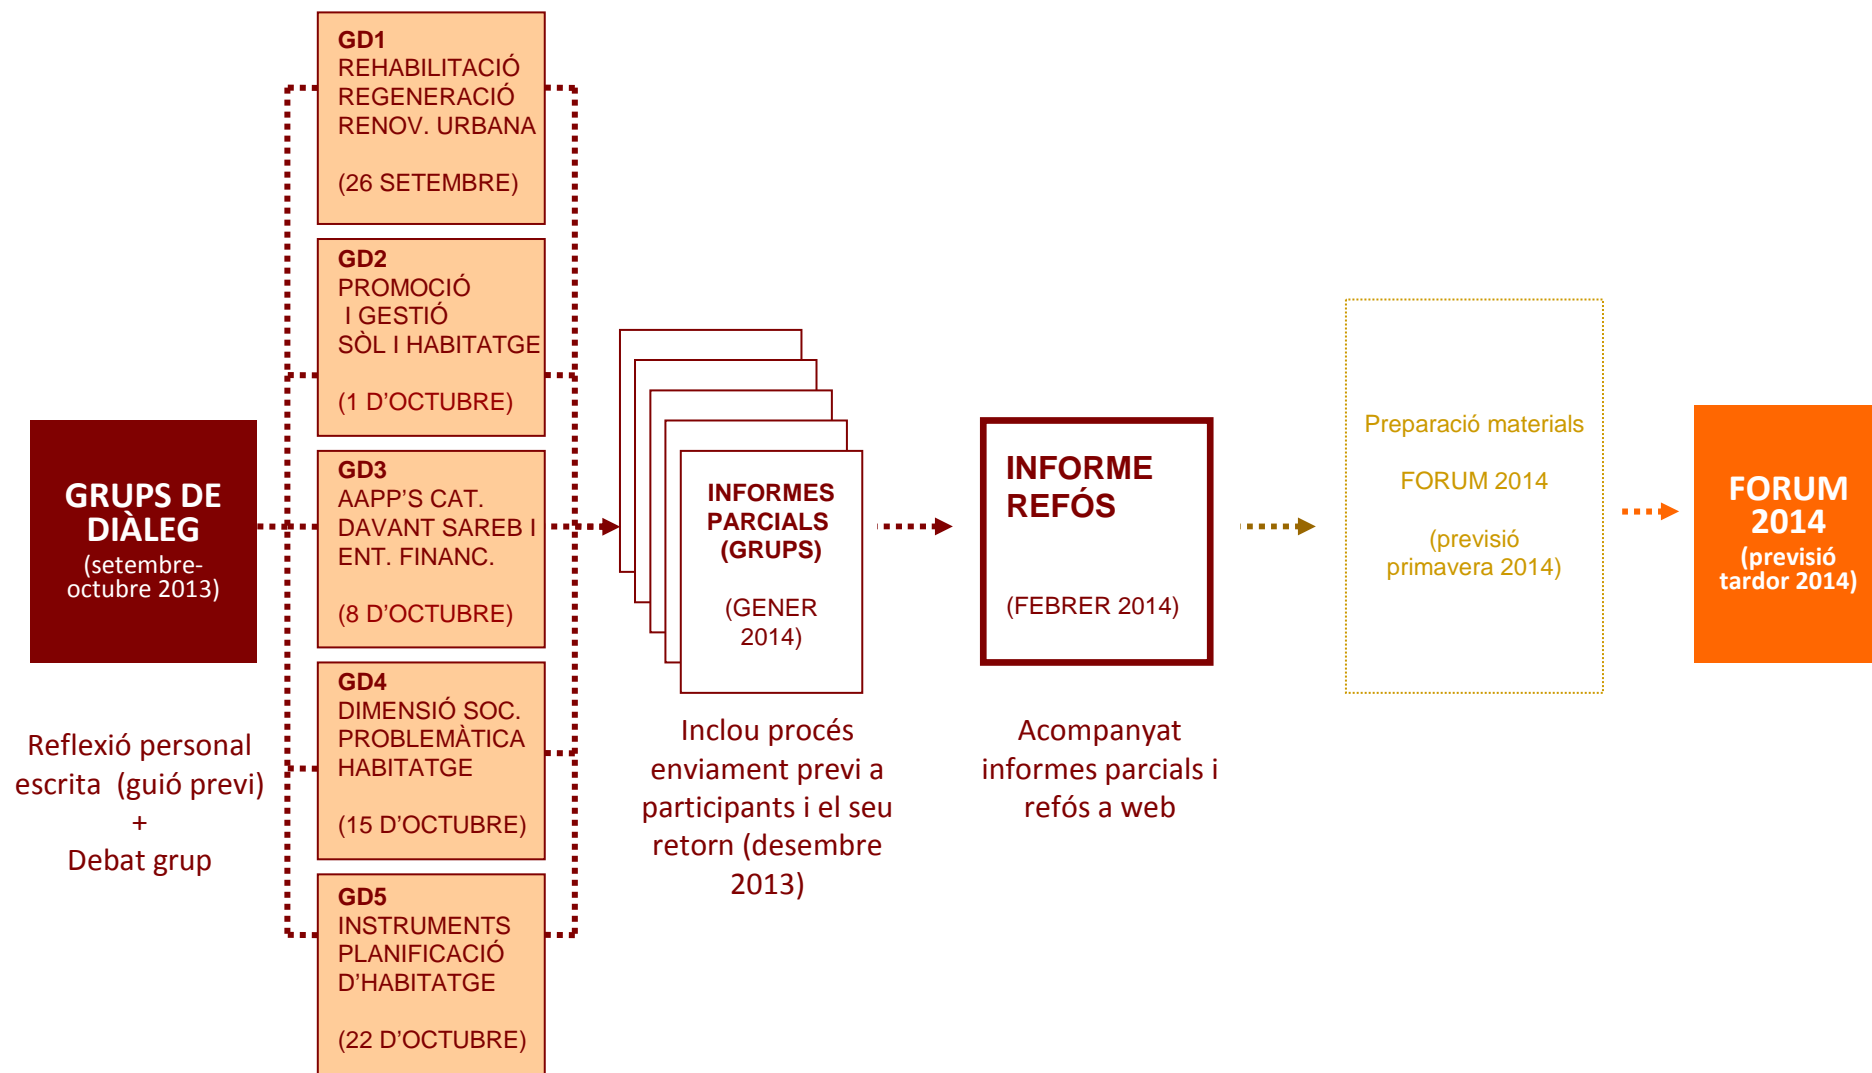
GRUPS DE DIÀLEG
(setembre-octubre 2013)

Reflexió personal escrita (guió previ)
+
Debat grup

GD1
REHABILITACIÓ
REGENERACIÓ
RENOV. URBANA

(26 SETEMBRE)

GD2
PROMOCIÓ
I GESTIÓ
SÒL I HABITATGE

(1 D'OCTUBRE)

GD3
AAPP'S CAT.
DAVANT SAREB I
ENT. FINANC.

(8 D'OCTUBRE)

GD4
DIMENSIÓ SOC.
PROBLEMÀTICA
HABITATGE

(15 D'OCTUBRE)

GD5
INSTRUMENTS
PLANIFICACIÓ
D'HABITATGE

(22 D'OCTUBRE)

INFORMES PARCIALS (GRUPS)

(GENER 2014)

Inclou procés enviament previ a participants i el seu retorn (desembre 2013)

INFORME REFÓS

(FEBRER 2014)

Acompanyat informes parcials i refós a web

Preparació materials

FORUM 2014

(previsió primavera 2014)

FORUM 2014
(previsió tardor 2014)